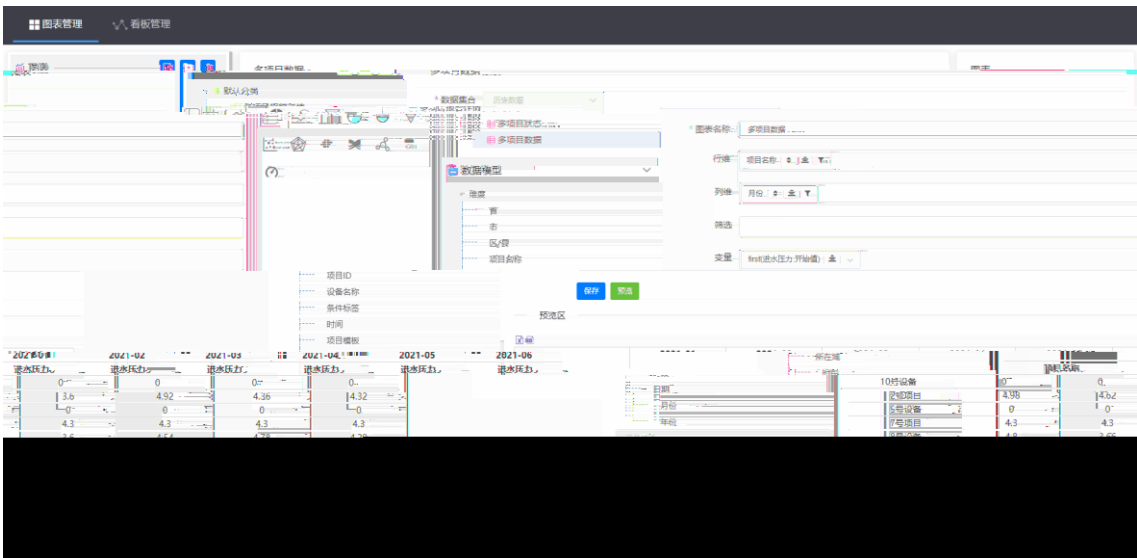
图表管理 看板管理

图表

默认分类

数据集合 历史数据

多项目状态

多项目数据

数据模型

维度

年

月

日/周

项目名称

项目ID

设备名称

条件标签

时间

项目模板

* 图表名称: 多项目数据

行维: 项目名称

列维: 月份

筛选

变量: first(进水压力 开始值)

保存 预览

预览区

2021-02 2021-03 2021-04 2021-05 2021-06

进水压力 进水压力 进水压力 进水压力 进水压力

0 0 0 0

3.6 4.92 4.36 4.32

0 0 0

4.3 4.3 4.3 4.3

日期

月份

年份

10号设备

2号项目

5号设备

7号项目

4.98 4.62

0 0

4.3 4.3

4.8 3.66